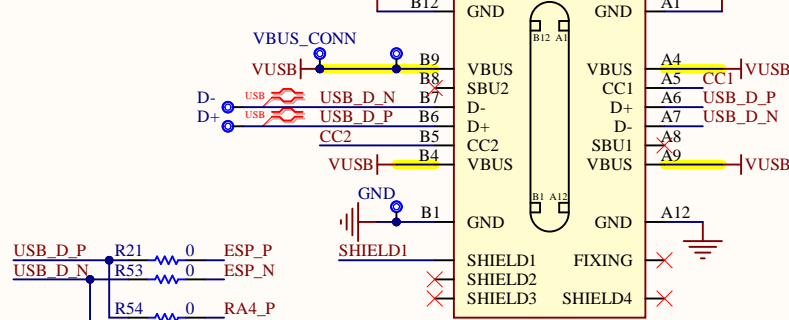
B12
GND
GND
A1
B12 A1
VBUS_CONN
B9
VBUS
VBUS
A4
VBUS
VBUS
B8
SBU2
CC1
A5
CC1
D-
USB
USB_D_N
B7
D-
D+
A6
USB_D_P
D+
USB
USB_D_P
B6
D+
D-
A7
USB_D_N
CC2
B5
CC2
SBU1
A8
VBUS
B4
VBUS
VBUS
A9
VBUS
B1 A12
GND
B1
GND
GND
A12
SHIELD1
USB_D_P
R21
0
ESP_P
SHIELD1
FIXING
USB_D_N
R53
0
ESP_N
SHIELD2
R54
0
RA4_P
SHIELD3
SHIELD4